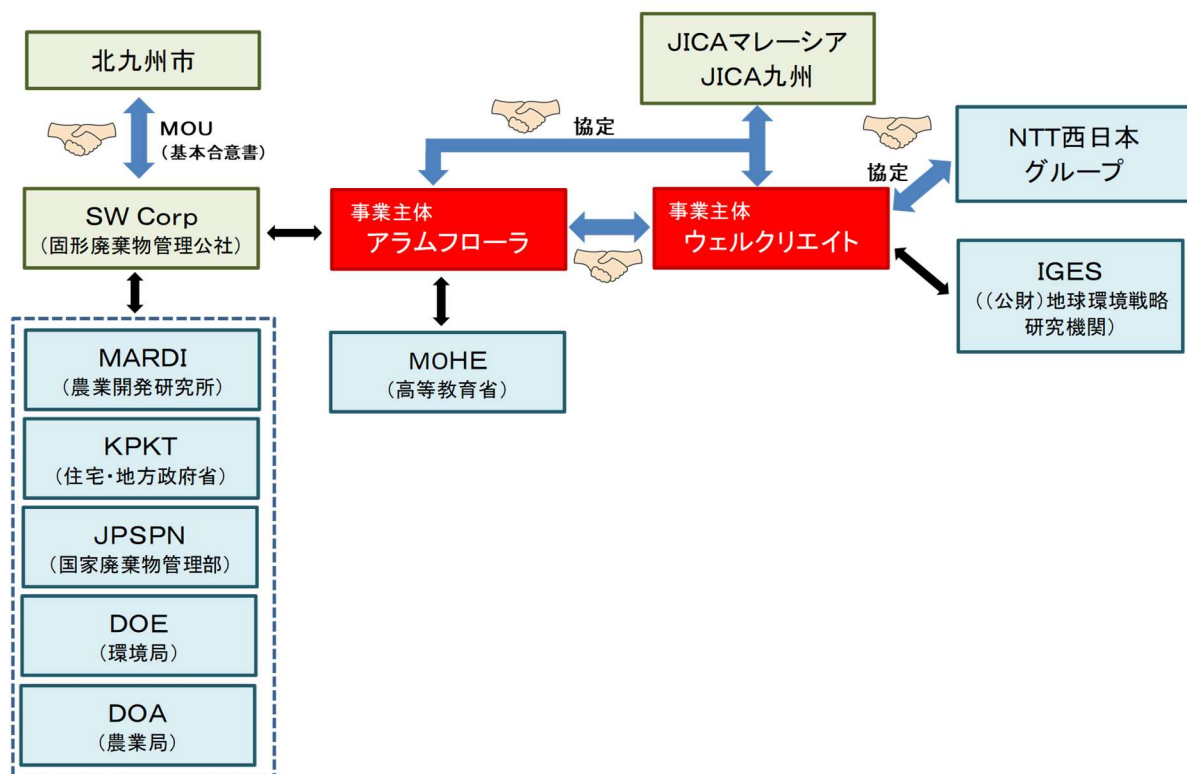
北九州市

MOU
（基本合意書）

SW Corp
（固形廃棄物管理公社）

MARDI
（農業開発研究所）

KPKT
（住宅・地方政府省）

JPSPN
（国家廃棄物管理部）

DOE
（環境局）

DOA
（農業局）

協定

JICAマレーシア
JICA九州

事業主体
アラムフローラ

事業主体
ウェルクリエイト

MOHE
（高等教育省）

協定

NTT西日本
グループ

IGES
（(公財)地球環境戦略研究機関）